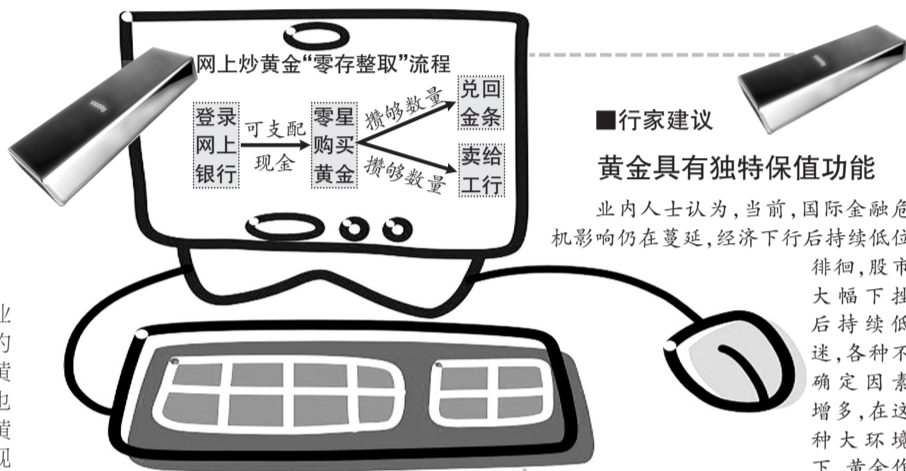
网上炒黄金“零存整取”流程

登录网上银行

可支配现金

零星购买黄金

攒够数量

兑回金条

攒够数量

卖给工行

■行家建议

黄金具有独特保值功能

业内人士认为，当前，国际金融危机影响仍在蔓延，经济下行后持续低位徘徊，股市大幅下挫后持续低迷，各种不确定因素增多，在这种大环境下，黄金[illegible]

业
的
黄
也
黄
观